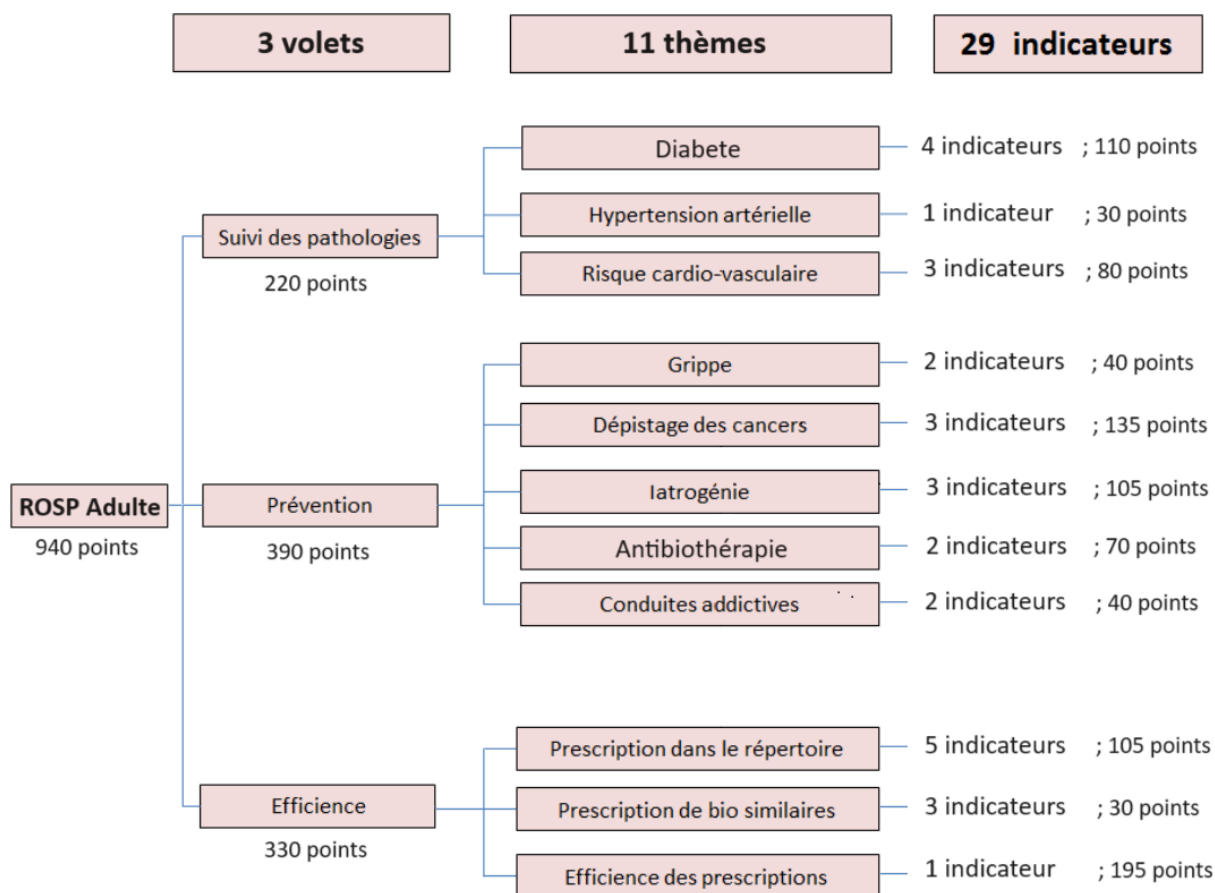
3 volets

11 thèmes

29 indicateurs

ROSP Adulte
940 points

Suivi des pathologies
220 points

Diabete
4 indicateurs ; 110 points

Hypertension artérielle
1 indicateur ; 30 points

Risque cardio-vasculaire
3 indicateurs ; 80 points

Prévention
390 points

Grippe
2 indicateurs ; 40 points

Dépistage des cancers
3 indicateurs ; 135 points

Iatrogénie
3 indicateurs ; 105 points

Antibiothérapie
2 indicateurs ; 70 points

Conduites addictives
2 indicateurs ; 40 points

Efficience
330 points

Prescription dans le répertoire
5 indicateurs ; 105 points

Prescription de bio similaires
3 indicateurs ; 30 points

Efficience des prescriptions
1 indicateur ; 195 points